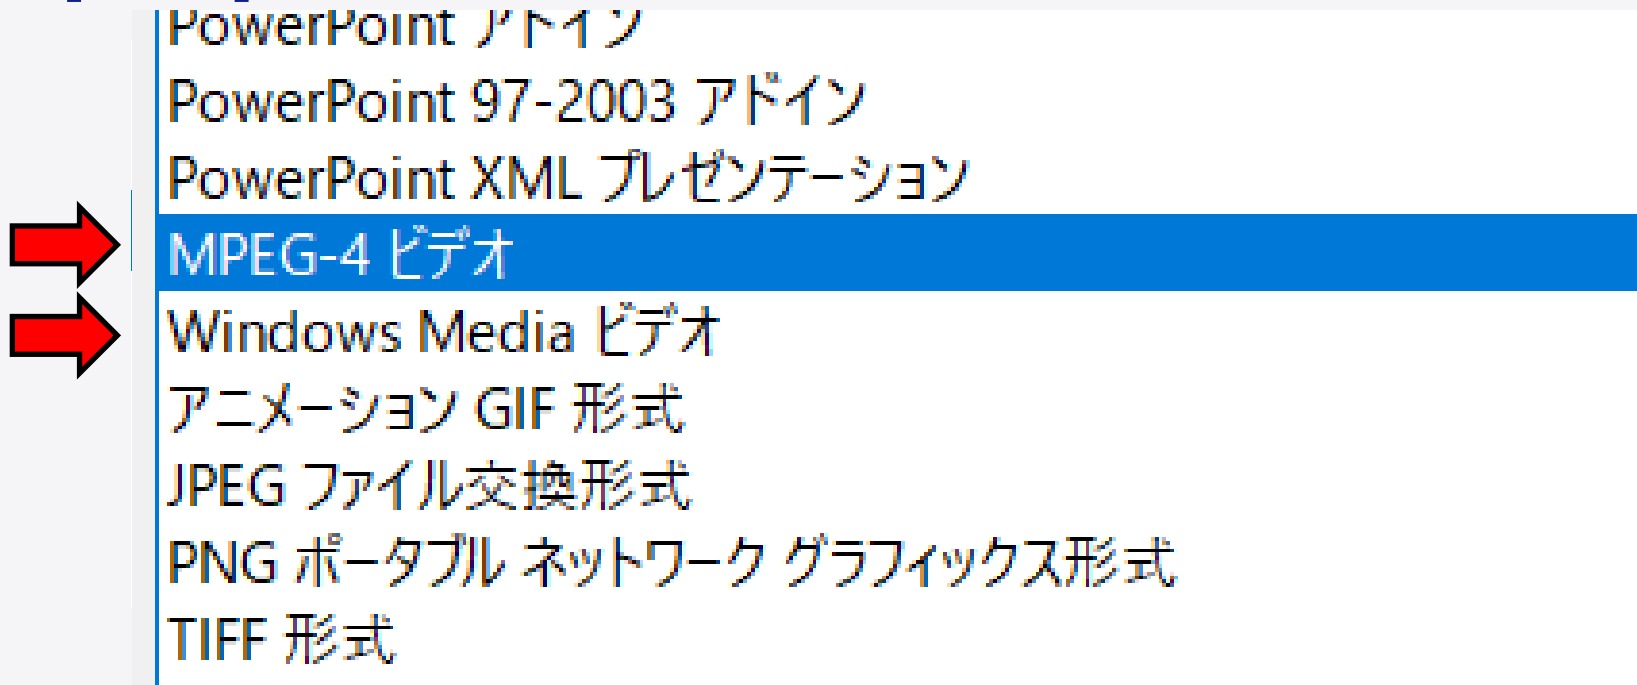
PowerPoint アドイン
PowerPoint 97-2003 アドイン
PowerPoint XML プレゼンテーション
MPEG-4 ビデオ
Windows Media ビデオ
アニメーション GIF 形式
JPEG ファイル交換形式
PNG ポータブル ネットワーク グラフィックス形式
TIFF 形式